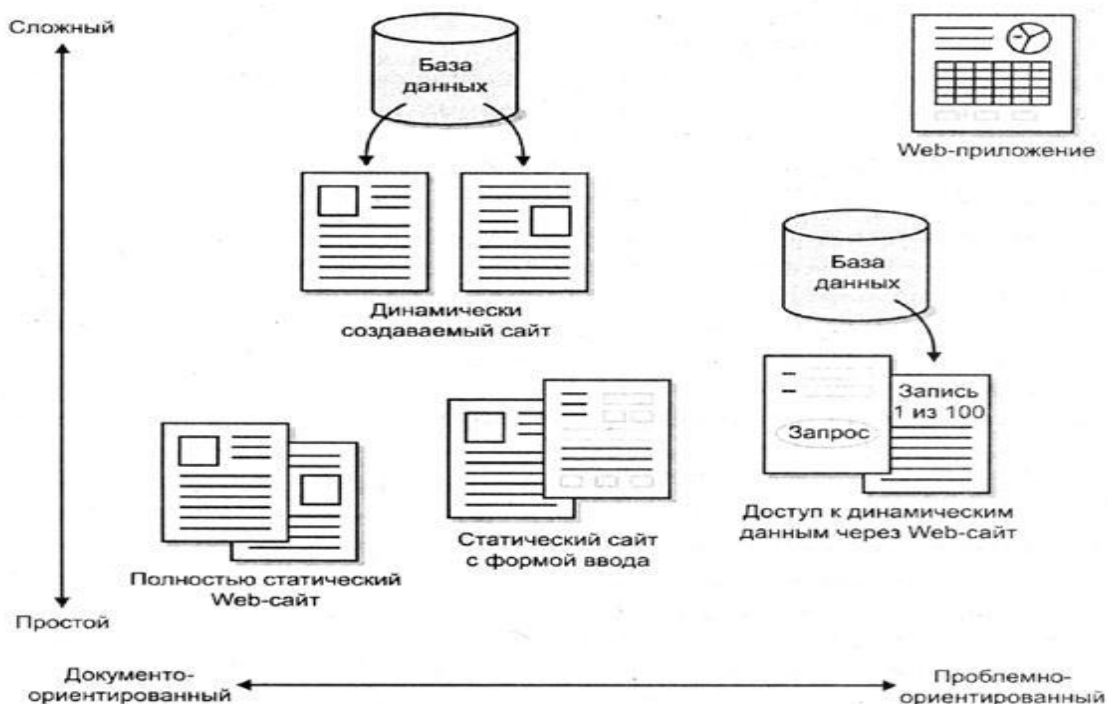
Сложный

База данных

Web-приложение

Динамически создаваемый сайт

База данных

Запись 1 из 100

Запрос

Доступ к динамическим данным через Web-сайт

Статический сайт с формой ввода

Полностью статический Web-сайт

Простой

Документо-ориентированный

Проблемно-ориентированный